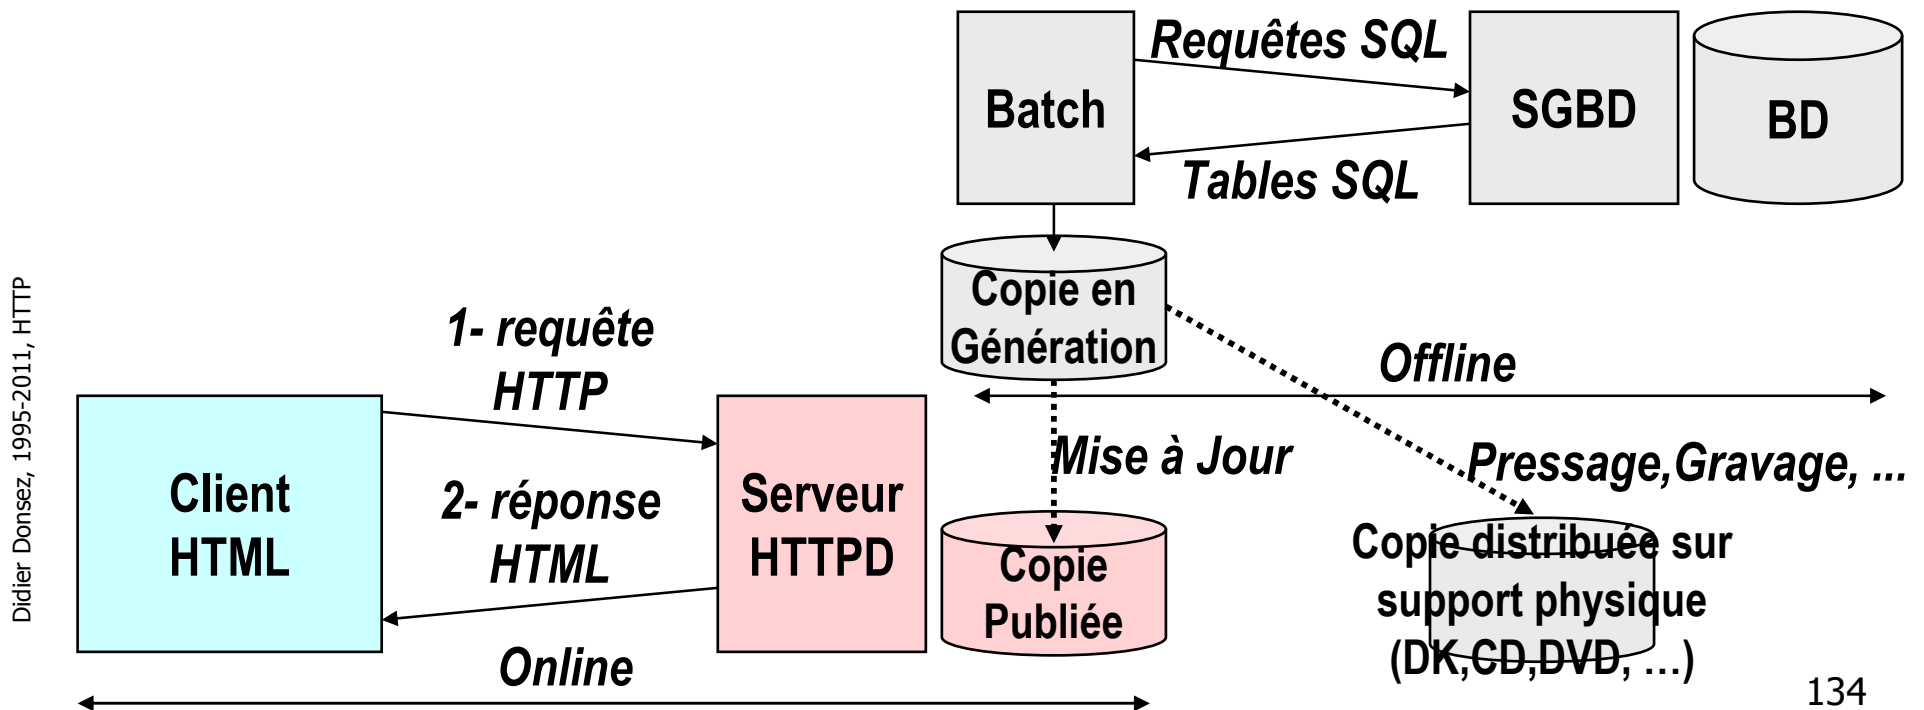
Batch

Requêtes SQL

SGBD

BD

Tables SQL

Copie en Génération

Offline

1- requête HTTP

Client HTML

2- réponse HTML

Serveur HTTPD

Mise à Jour

Pressage,Gravage, ...

Copie Publiée

Copie distribuée sur support physique (DK,CD,DVD, …)

Online

Didier Donsez, 1995-2011, HTTP

134